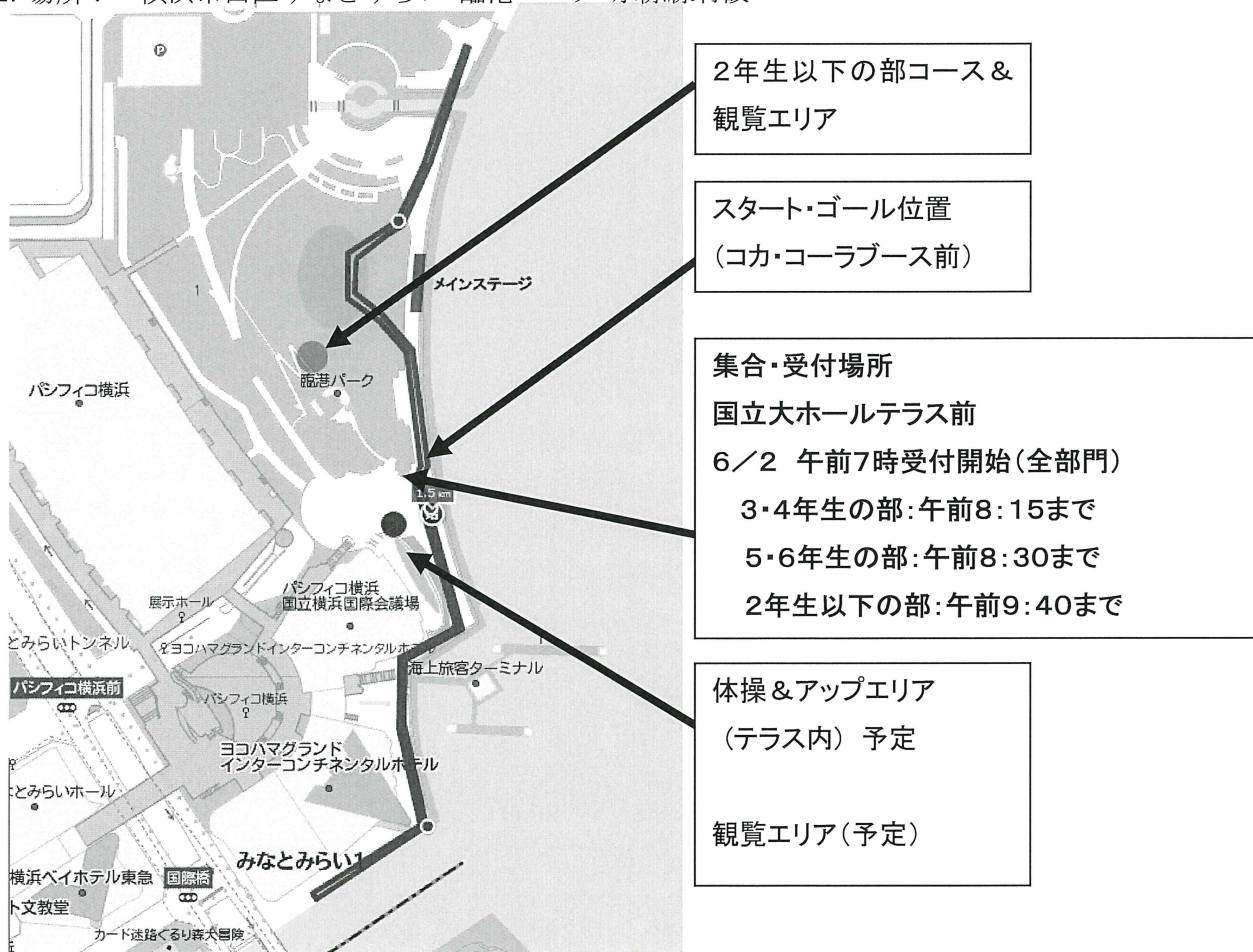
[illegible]

2年生以下の部コース＆観覧エリア

スタート・ゴール位置
（コカ・コーラブース前）

集合・受付場所
国立大ホールテラス前
6／2 午前7時受付開始（全部門）
3・4年生の部：午前8：15まで
5・6年生の部：午前8：30まで
2年生以下の部：午前9：40まで

体操＆アップエリア
（テラス内）予定

観覧エリア（予定）

メインステージ
臨港パーク
パシフィコ横浜
1.5 km
展示ホール
パシフィコ横浜 国立横浜国際会議場
とみらいトンネル
ヨコハマグランドインターコンチネンタルホテル
海上旅客ターミナル
パシフィコ横浜前
パシフィコ横浜
ヨコハマグランド インターコンチネンタルホテル
とみらいホール
みなとみらい1
横浜ベイホテル東急
国際橋
ト文教堂
カード迷路くるり森大冒険